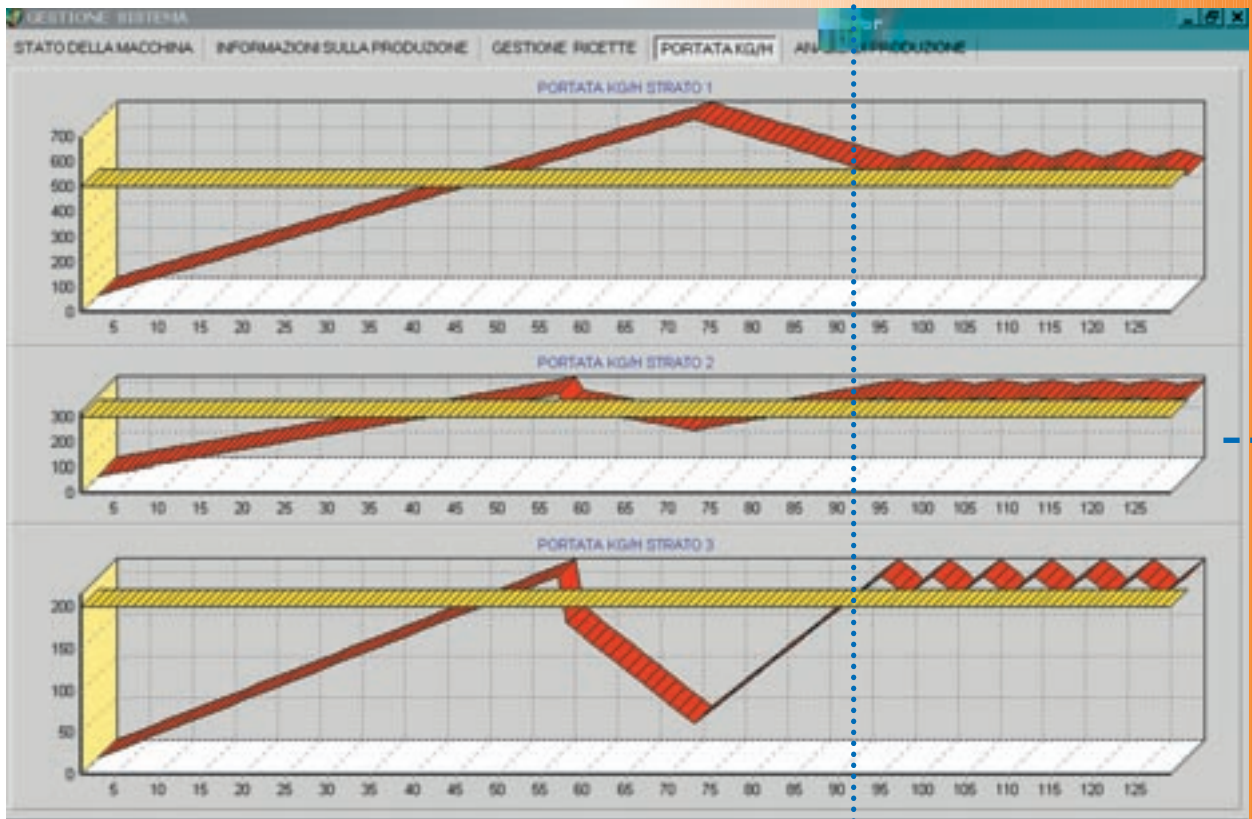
GESTIONE SISTEMA

STATO DELLA MACCHINA | INFORMAZIONI SULLA PRODUZIONE | GESTIONE RICETTE | PORTATA KG/H | AN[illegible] PRODUZIONE

PORTATA KG/H STRATO 1

700
600
500
400
300
200
100
0

5 10 15 20 25 30 35 40 45 50 55 60 65 70 75 80 85 90 95 100 105 110 115 120 125

PORTATA KG/H STRATO 2

300
200
100
0

5 10 15 20 25 30 35 40 45 50 55 60 65 70 75 80 85 90 95 100 105 110 115 120 125

PORTATA KG/H STRATO 3

200
150
100
50
0

5 10 15 20 25 30 35 40 45 50 55 60 65 70 75 80 85 90 95 100 105 110 115 120 125